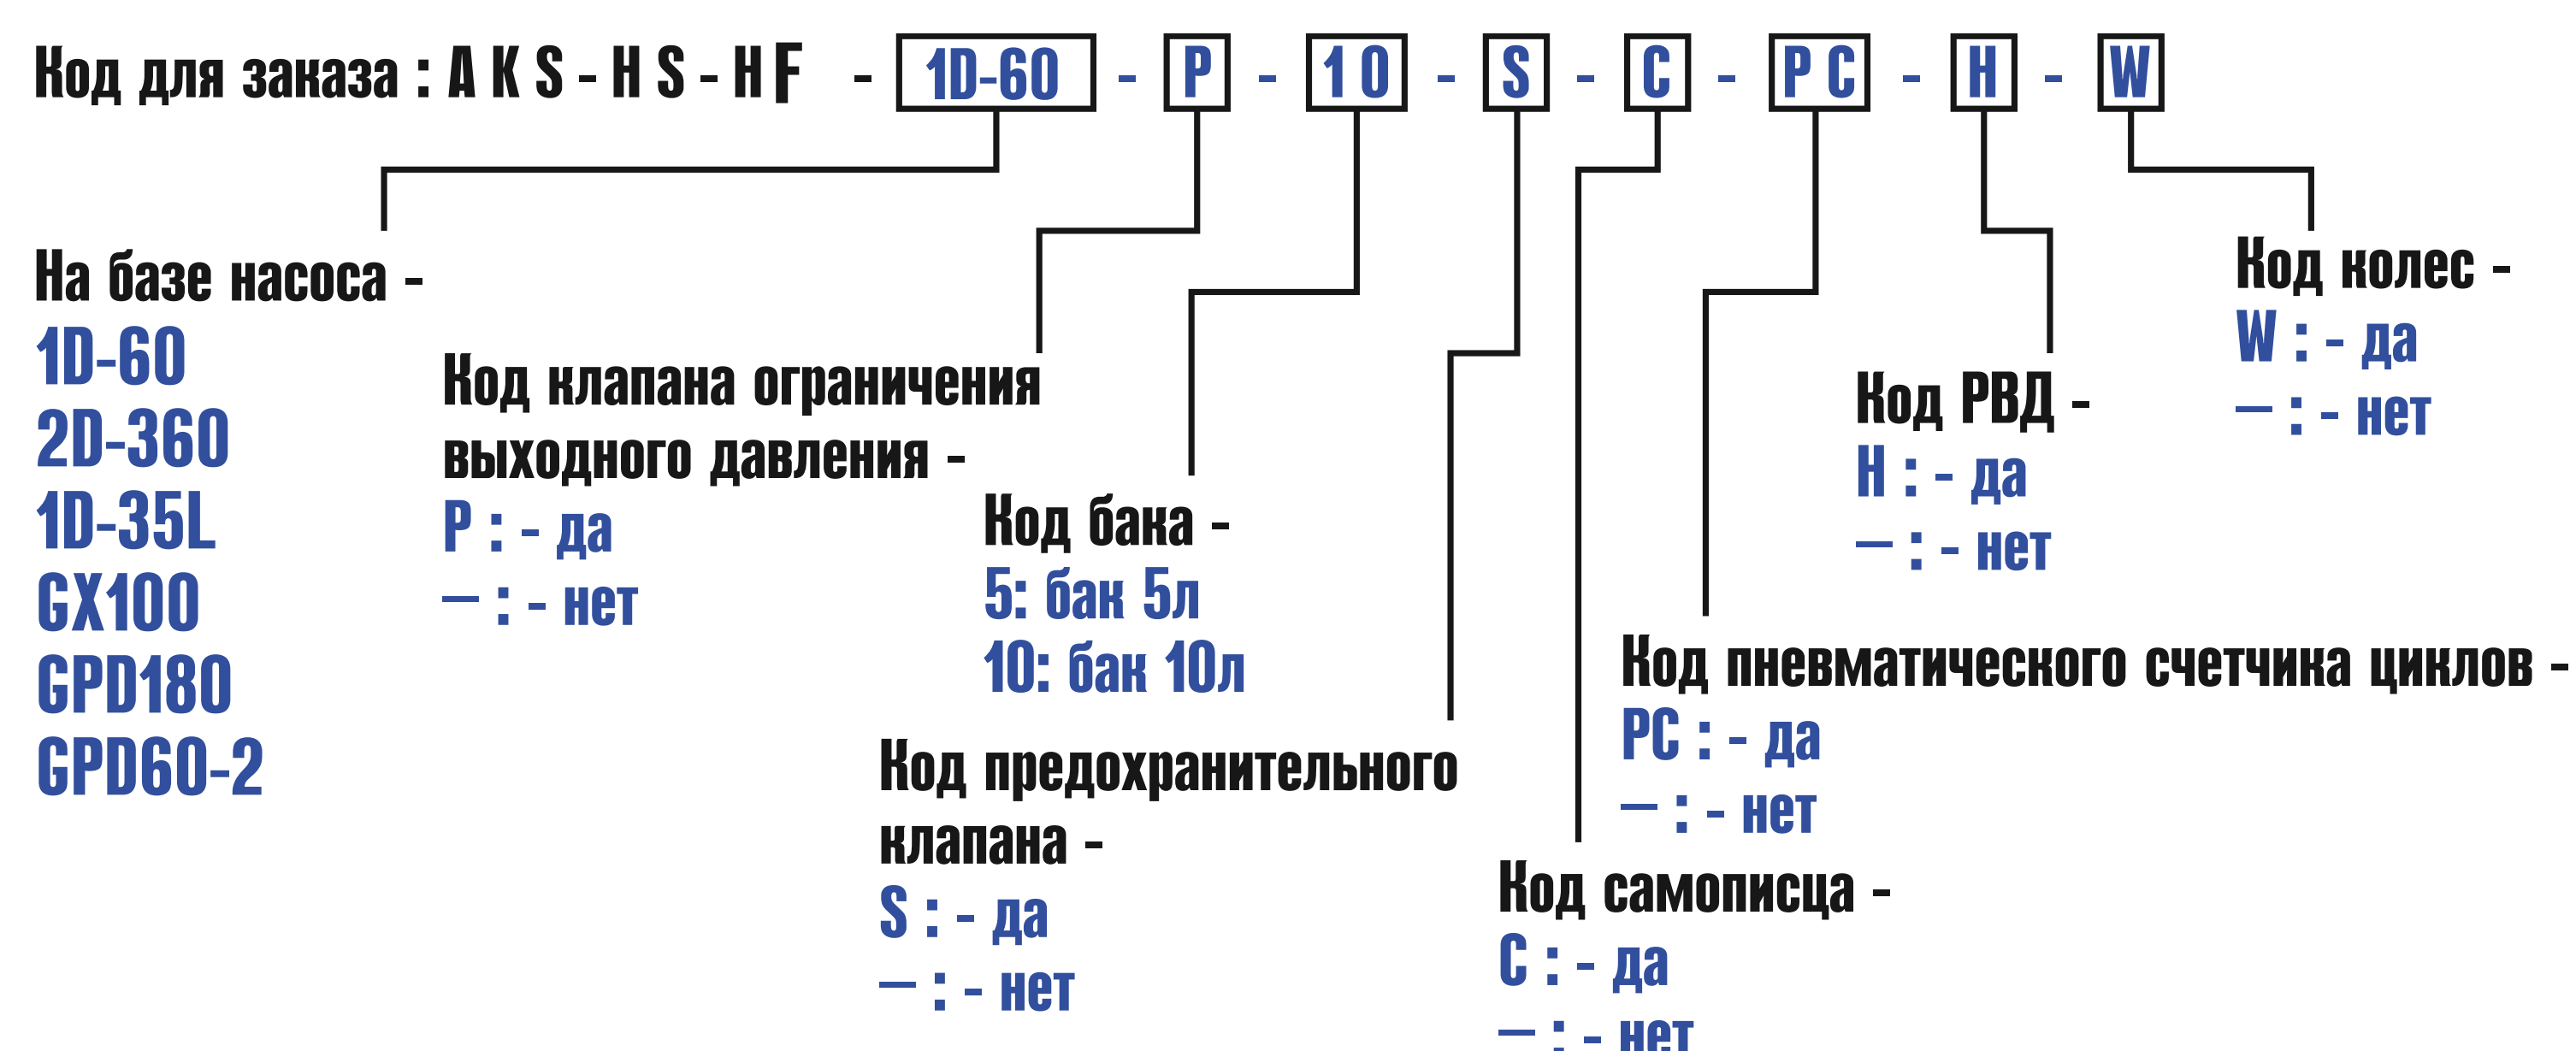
Код для заказа : A K S - H S - H F - 1D-60 - P - 1 0 - S - C - P C - H - W

На базе насоса -
1D-60
2D-360
1D-35L
GX100
GPD180
GPD60-2

Код клапана ограничения выходного давления -
P : - да
— : - нет

Код бака -
5: бак 5л
10: бак 10л

Код предохранительного клапана -
S : - да
— : - нет

Код самописца -
C : - да
— : - нет

Код пневматического счетчика циклов -
PC : - да
— : - нет

Код РВД -
H : - да
— : - нет

Код колес -
W : - да
— : - нет